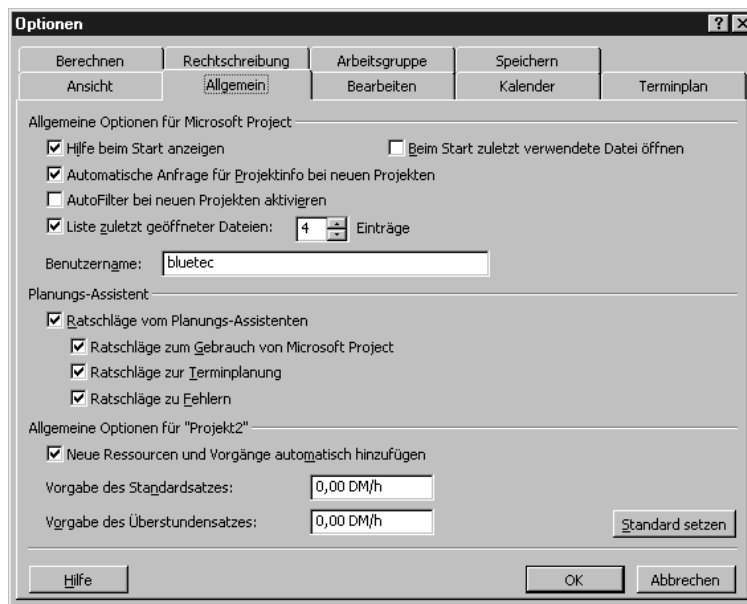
Optionen

? X

Berechnen | Rechtschreibung | Arbeitsgruppe | Speichern
Ansicht | Allgemein | Bearbeiten | Kalender | Terminplan

Allgemeine Optionen für Microsoft Project

☑ Hilfe beim Start anzeigen
☐ Beim Start zuletzt verwendete Datei öffnen
☑ Automatische Anfrage für Projektinfo bei neuen Projekten
☐ AutoFilter bei neuen Projekten aktivieren
☑ Liste zuletzt geöffneter Dateien: 4 Einträge

Benutzername: bluetec

Planungs-Assistent

☑ Ratschläge vom Planungs-Assistenten
☑ Ratschläge zum Gebrauch von Microsoft Project
☑ Ratschläge zur Terminplanung
☑ Ratschläge zu Fehlern

Allgemeine Optionen für "Projekt2"

☑ Neue Ressourcen und Vorgänge automatisch hinzufügen

Vorgabe des Standardsatzes: 0,00 DM/h

Vorgabe des Überstundensatzes: 0,00 DM/h

Standard setzen

Hilfe

OK

Abbrechen